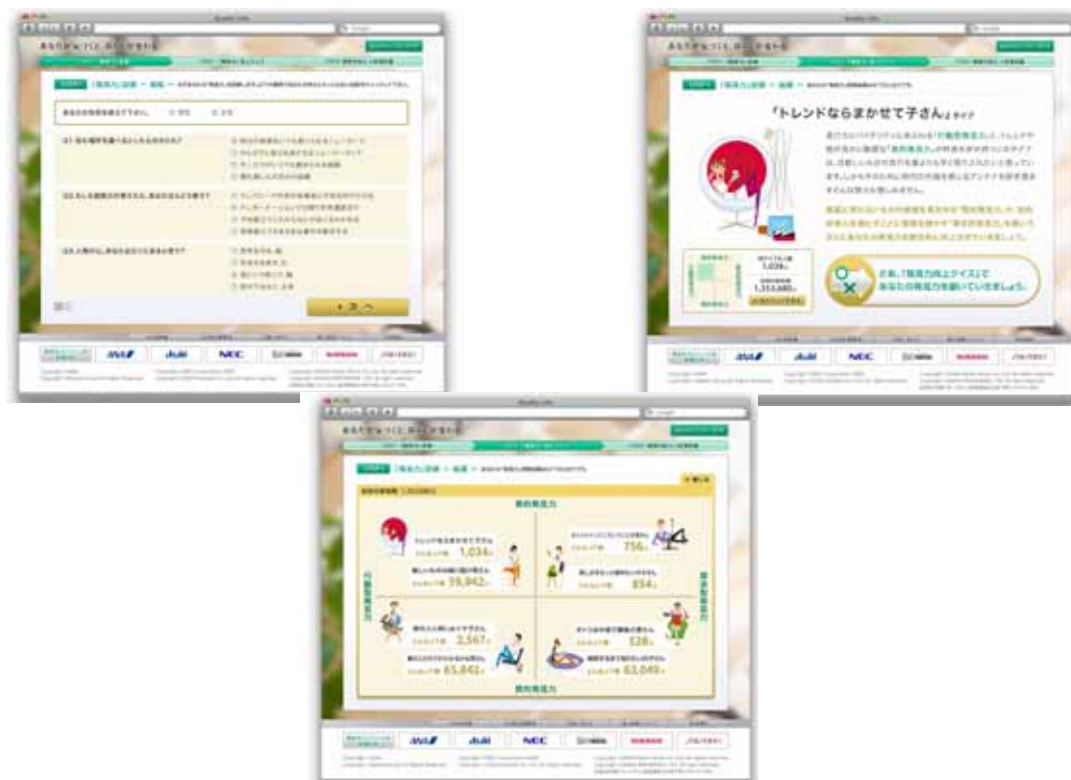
「トレンドならまかせて子さん」タイプ

「発見力診断」→ 結果

次は、「発見力向上クイズ」で あなたの発見力を磨いていきましょう。

1,036人

1,313,680人

「発見力診断」→ 結果

トレンドならまかせて子さん 1,034人

756人

99,942人

854人

2,567人

328人

65,842人

63,049人

次へ

ANA

au

NEC

NISSAN